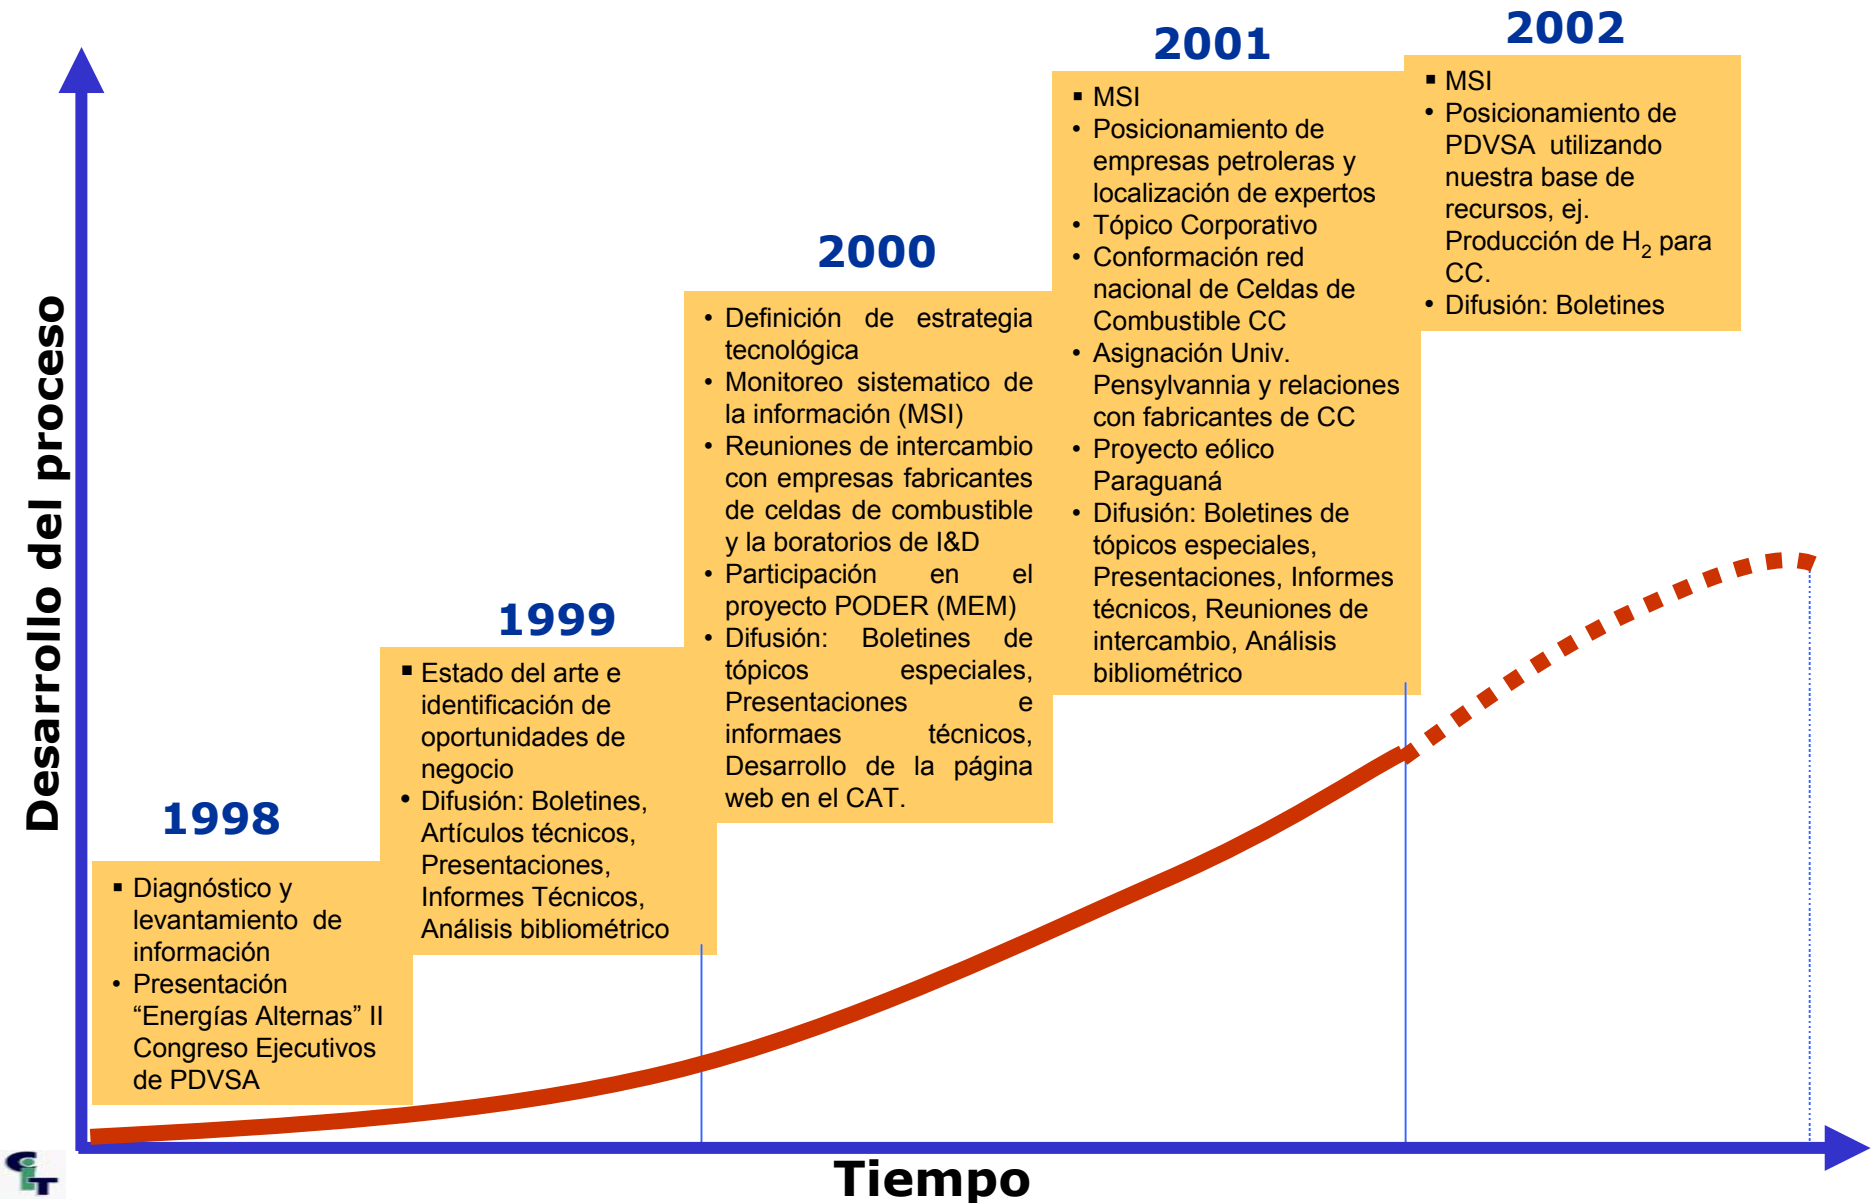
Desarrollo del proceso

1998

▪ Diagnóstico y levantamiento de información
• Presentación “Energías Alternas” II Congreso Ejecutivos de PDVSA

1999

▪ Estado del arte e identificación de oportunidades de negocio
• Difusión: Boletines, Artículos técnicos, Presentaciones, Informes Técnicos, Análisis bibliométrico

2000

• Definición de estrategia tecnológica
• Monitoreo sistematico de la información (MSI)
• Reuniones de intercambio con empresas fabricantes de celdas de combustible y la boratorios de I&D
• Participación en el proyecto PODER (MEM)
• Difusión: Boletines de tópicos especiales, Presentaciones e informaes técnicos, Desarrollo de la página web en el CAT.

2001

▪ MSI
• Posicionamiento de empresas petroleras y localización de expertos
• Tópico Corporativo
• Conformación red nacional de Celdas de Combustible CC
• Asignación Univ. Pensylvannia y relaciones con fabricantes de CC
• Proyecto eólico Paraguaná
• Difusión: Boletines de tópicos especiales, Presentaciones, Informes técnicos, Reuniones de intercambio, Análisis bibliométrico

2002

▪ MSI
• Posicionamiento de PDVSA utilizando nuestra base de recursos, ej. Producción de $H_2$ para CC.
• Difusión: Boletines

Tiempo